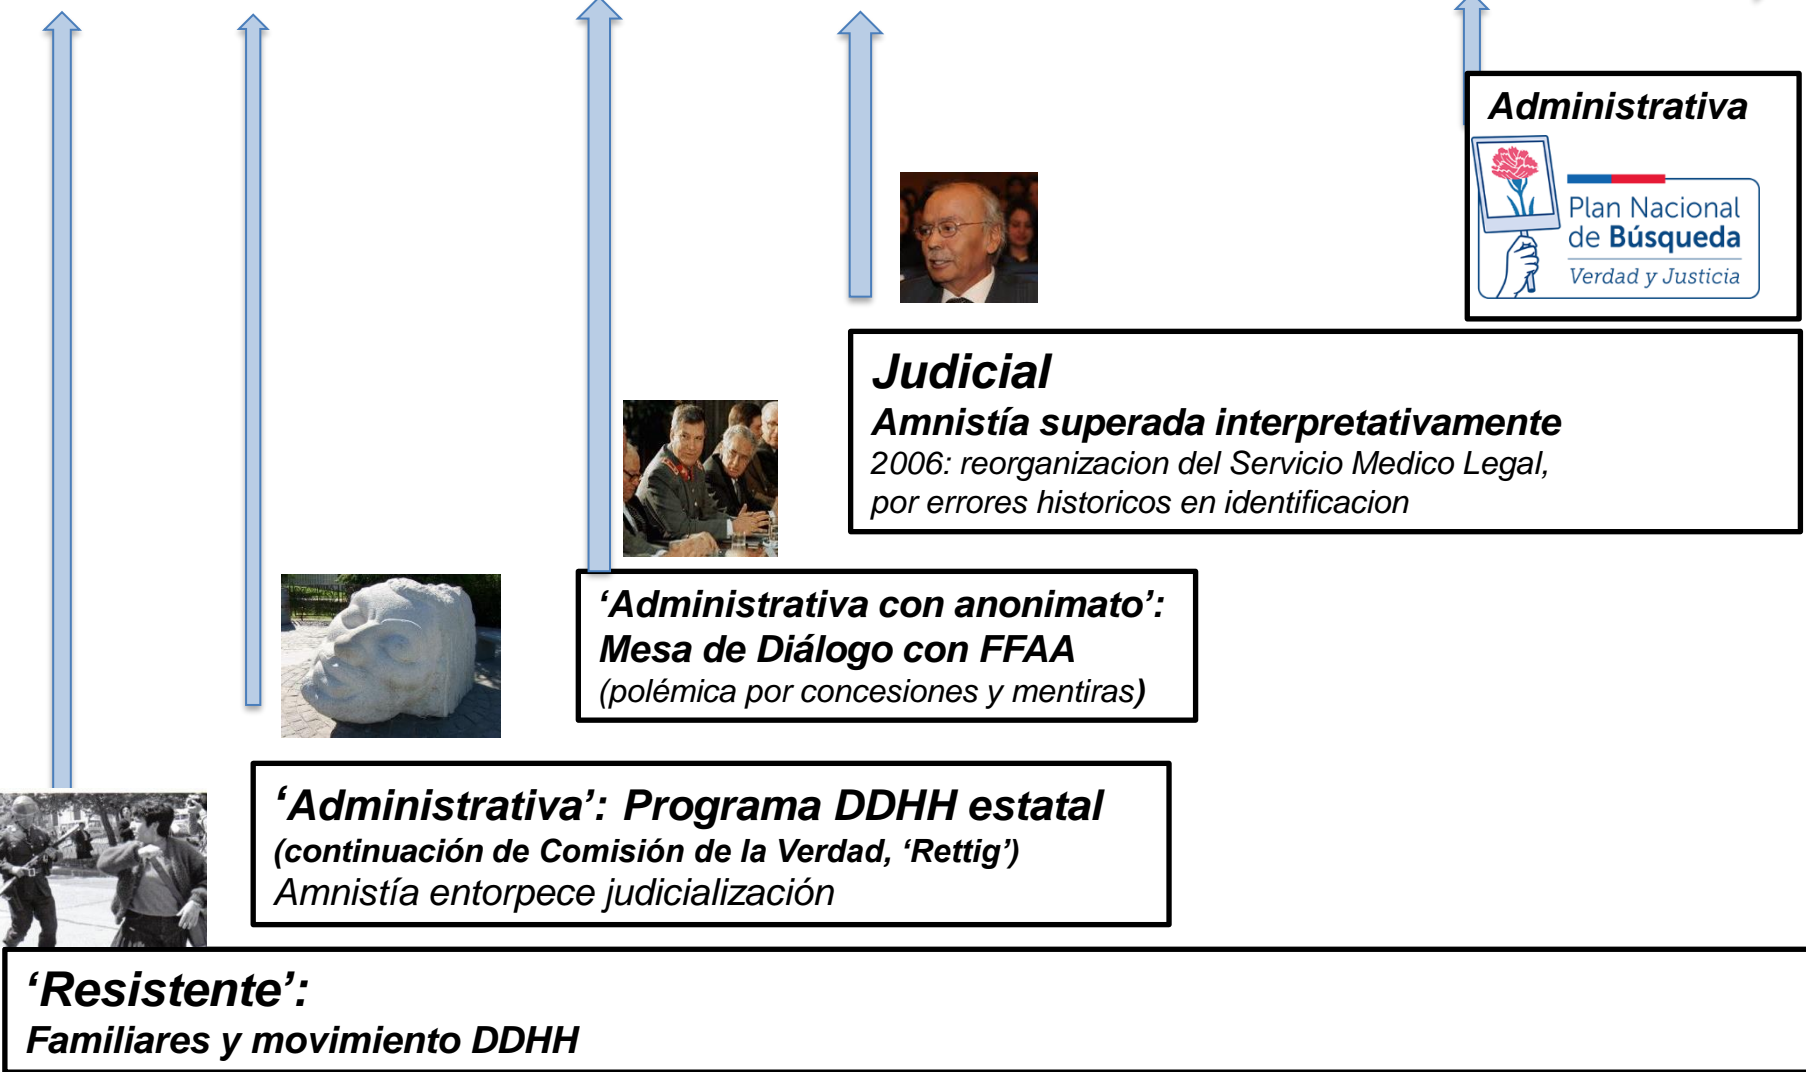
Administrativa

Plan Nacional de Búsqueda
Verdad y Justicia

Judicial
Amnistía superada interpretativamente
2006: reorganizacion del Servicio Medico Legal, por errores historicos en identificacion

'Administrativa con anonimato': Mesa de Diálogo con FFAA
(polémica por concesiones y mentiras)

'Administrativa': Programa DDHH estatal
(continuación de Comisión de la Verdad, 'Rettig')
Amnistía entorpece judicialización

'Resistente':
Familiares y movimiento DDHH